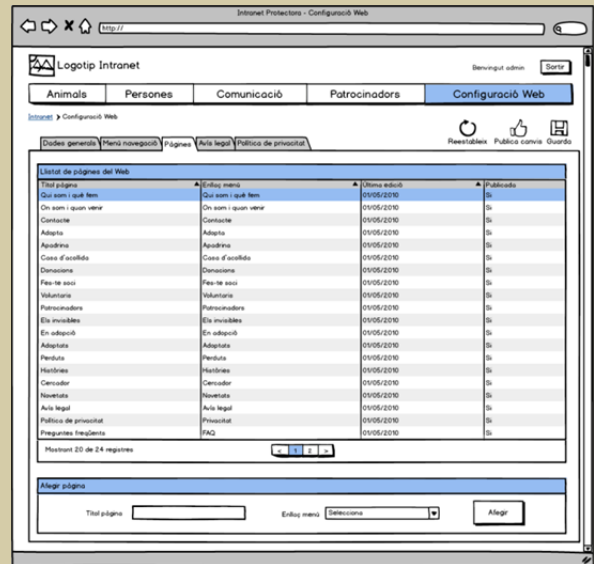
Intranet Protectora - Configuració Web

http://

Logotip Intranet

Benvingut admin Sortir

Animals | Persones | Comunicació | Patrocinadors | Configuració Web

Intranet > Configuració Web

Dades generals | Menú navegació | Pàgines | Avís legal | Política de privacitat

Reestableix | Publica canvis | Guarda

Llistat de pàgines del Web

| Títol pàgina | Enllaç menú | Última edició | Publicada |
|---|---|---|---|
| Qui som i què fem | Qui som i què fem | 01/05/2010 | Sí |
| On som i quan venir | On som i quan venir | 01/05/2010 | Sí |
| Contacte | Contacte | 01/05/2010 | Sí |
| Adopta | Adopta | 01/05/2010 | Sí |
| Apadrina | Apadrina | 01/05/2010 | Sí |
| Casa d'acollida | Casa d'acollida | 01/05/2010 | Sí |
| Donacions | Donacions | 01/05/2010 | Sí |
| Fes-te soci | Fes-te soci | 01/05/2010 | Sí |
| Voluntaris | Voluntaris | 01/05/2010 | Sí |
| Patrocinadors | Patrocinadors | 01/05/2010 | Sí |
| Els invisibles | Els invisibles | 01/05/2010 | Sí |
| En adopció | En adopció | 01/05/2010 | Sí |
| Adoptats | Adoptats | 01/05/2010 | Sí |
| Perduts | Perduts | 01/05/2010 | Sí |
| Històries | Històries | 01/05/2010 | Sí |
| Cercador | Cercador | 01/05/2010 | Sí |
| Novetats | Novetats | 01/05/2010 | Sí |
| Avís legal | Avís legal | 01/05/2010 | Sí |
| Política de privacitat | Privacitat | 01/05/2010 | Sí |
| Preguntes freqüents | FAQ | 01/05/2010 | Sí |

Mostrant 20 de 24 registres

< 1 2 >

Afegir pàgina

Títol pàgina

Enllaç menú Selecciona

Afegir